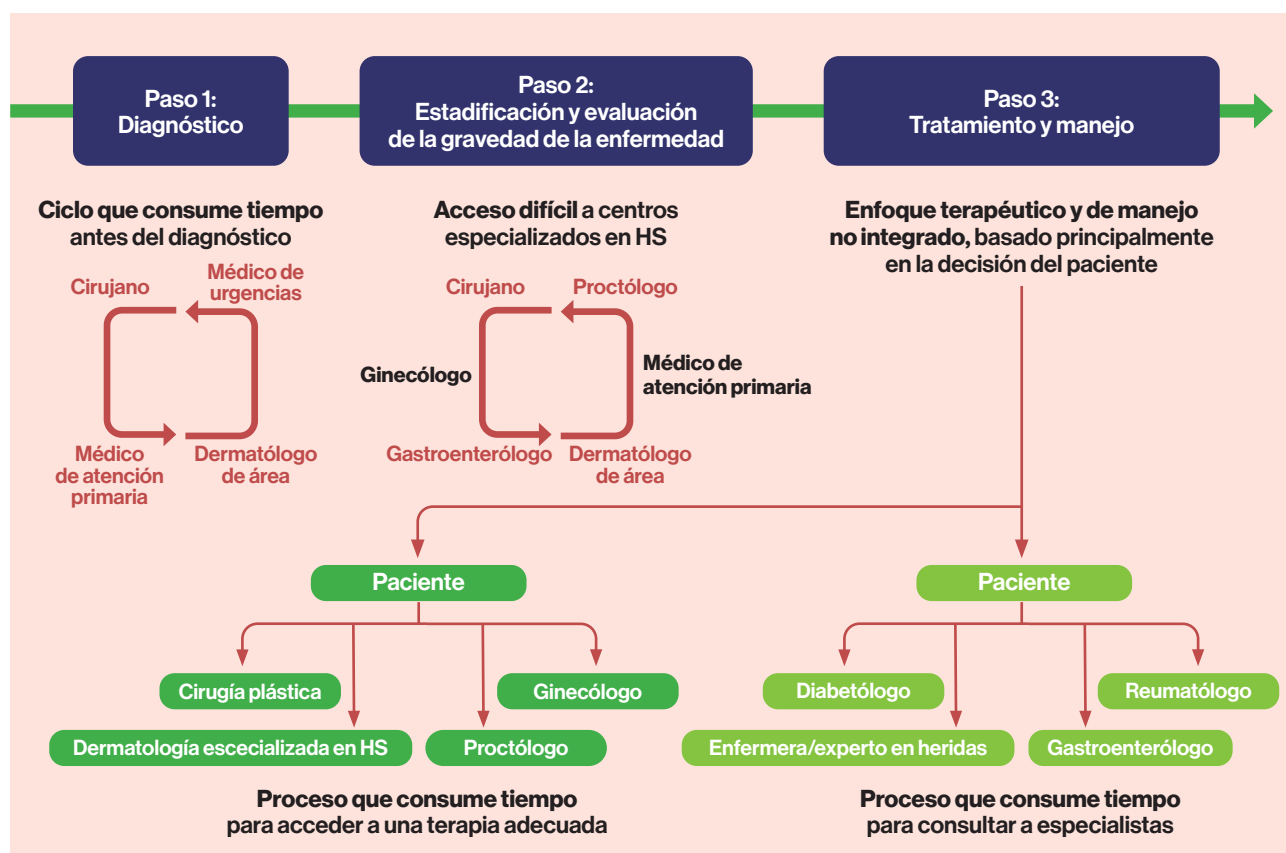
Paso 1:
Diagnóstico

Paso 2:
Estadificación y evaluación de la gravedad de la enfermedad

Paso 3:
Tratamiento y manejo

Ciclo que consume tiempo antes del diagnóstico

Cirujano
Médico de urgencias
Médico de atención primaria
Dermatólogo de área

Acceso difícil a centros especializados en HS

Cirujano
Proctólogo
Ginecólogo
Médico de atención primaria
Gastroenterólogo
Dermatólogo de área

Enfoque terapéutico y de manejo no integrado, basado principalmente en la decisión del paciente

Paciente

Cirugía plástica
Ginecólogo
Dermatología escecializada en HS
Proctólogo

Proceso que consume tiempo para acceder a una terapia adecuada

Paciente

Diabetólogo
Reumatólogo
Enfermera/experto en heridas
Gastroenterólogo

Proceso que consume tiempo para consultar a especialistas